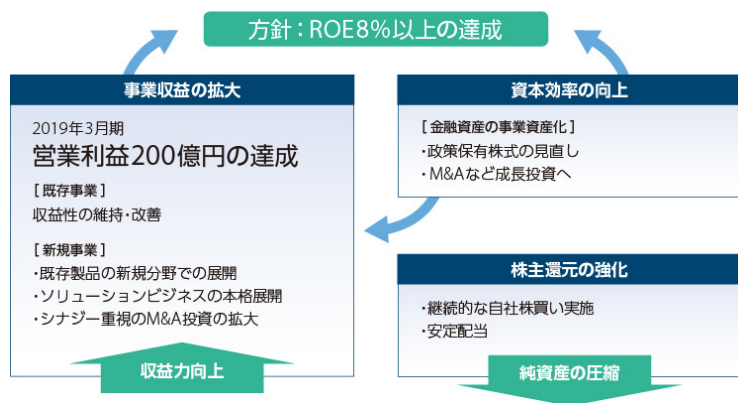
方針：ROE8%以上の達成

事業収益の拡大

2019年3月期
営業利益200億円の達成

［既存事業］
収益性の維持・改善

［新規事業］
・既存製品の新規分野での展開
・ソリューションビジネスの本格展開
・シナジー重視のM&A投資の拡大

収益力向上

資本効率の向上

［金融資産の事業資産化］
・政策保有株式の見直し
・M&Aなど成長投資へ

株主還元の強化

・継続的な自社株買い実施
・安定配当

純資産の圧縮